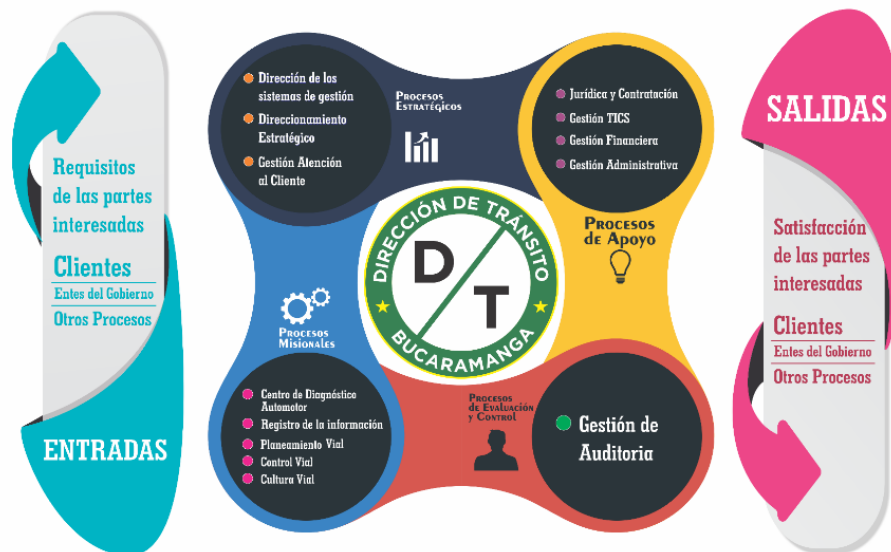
Requisitos de las partes interesadas

Clientes
Entes del Gobierno
Otros Procesos

ENTRADAS

Dirección de los sistemas de gestión
Direccionamiento Estratégico
Gestión Atención al Cliente

Procesos Estratégicos

Jurídica y Contratación
Gestión TICS
Gestión Financiera
Gestión Administrativa

Procesos de Apoyo

DIRECCIÓN DE TRÁNSITO
D/T
BUCARAMANGA

Procesos Misionales

Centro de Diagnóstico Automotor
Registro de la información
Planeamiento Vial
Control Vial
Cultura Vial

Procesos de Evaluación y Control

Gestión de Auditoria

SALIDAS

Satisfacción de las partes interesadas

Clientes
Entes del Gobierno
Otros Procesos